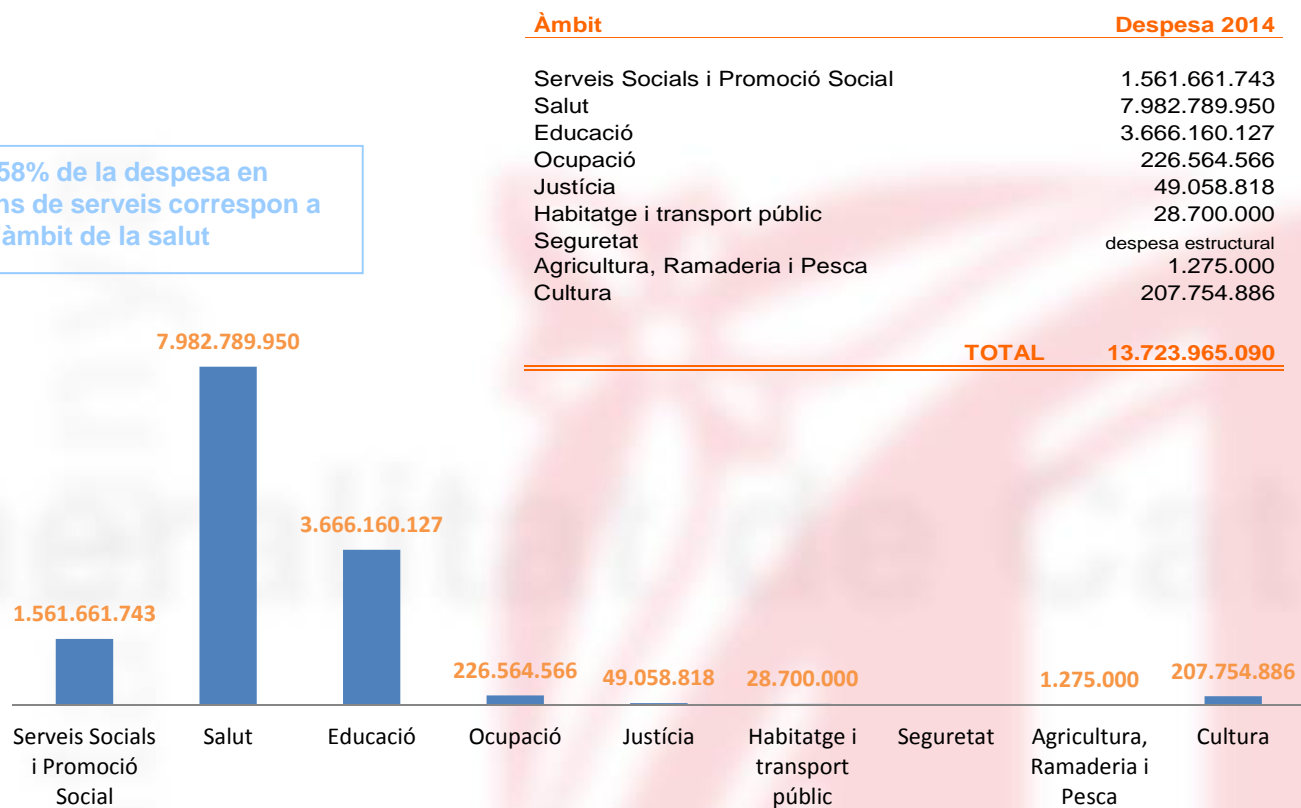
58% de la despesa en
ns de serveis correspon a
àmbit de la salut

| Àmbit | Despesa 2014 |
|---|---|
| Serveis Socials i Promoció Social | 1.561.661.743 |
| Salut | 7.982.789.950 |
| Educació | 3.666.160.127 |
| Ocupació | 226.564.566 |
| Justícia | 49.058.818 |
| Habitatge i transport públic | 28.700.000 |
| Seguretat | despesa estructural |
| Agricultura, Ramaderia i Pesca | 1.275.000 |
| Cultura | 207.754.886 |
| TOTAL | 13.723.965.090 |

7.982.789.950
3.666.160.127
1.561.661.743
226.564.566
49.058.818
28.700.000
1.275.000
207.754.886

Serveis Socials i Promoció Social
Salut
Educació
Ocupació
Justícia
Habitatge i transport públic
Seguretat
Agricultura, Ramaderia i Pesca
Cultura